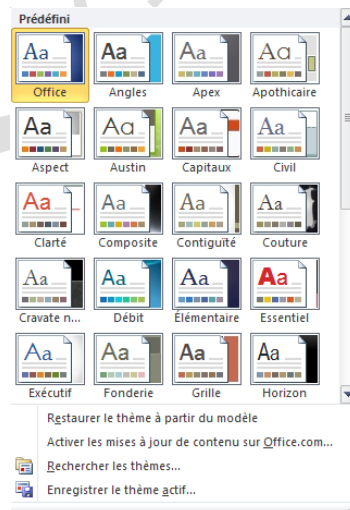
Prédéfini

Aa Office
Aa Angles
Aa Apex
Aa Apothicaire

Aa Aspect
Aa Austin
Aa Capitaux
Aa Civil

Aa Clarté
Aa Composite
Aa Contiguïté
Aa Couture

Aa Cravate n...
Aa Débit
Aa Élémentaire
Aa Essentiel

Aa Exécutif
Aa Fonderie
Aa Grille
Aa Horizon

Restaurer le thème à partir du modèle
Activer les mises à jour de contenu sur Office.com...
Rechercher les thèmes...
Enregistrer le thème actif...